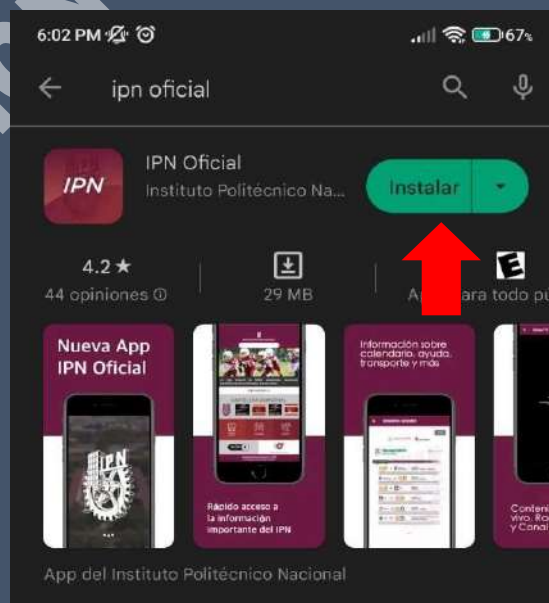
6:02 PM 67%

ipn oficial

IPN

IPN Oficial

Instituto Politécnico Na...

Instalar

4.2 ★
44 opiniones ⓘ

29 MB

E

A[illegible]ara todo pú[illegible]

Nueva App IPN Oficial

IPN

Información sobre calendario, ayuda, transporte y más

Rápido acceso a la información importante del IPN

Conten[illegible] vivo, Ra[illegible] y Cana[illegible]

App del Instituto Politécnico Nacional